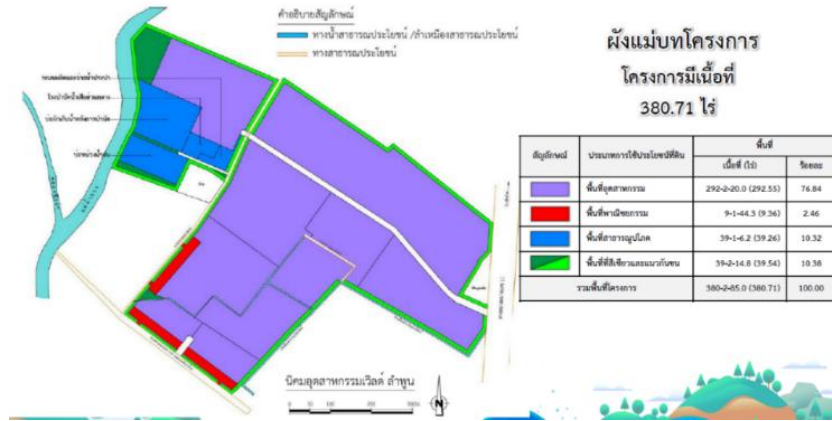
คำอธิบายสัญลักษณ์

ทางน้ำสาธารณประโยชน์ /ลำเหมืองสาธารณประโยชน์

ทางสาธารณประโยชน์

ผังแม่บทโครงการ

โครงการมีเนื้อที่

380.71 ไร่

| สัญลักษณ์ | ประเภทการใช้ประโยชน์ที่ดิน | พื้นที่ เนื้อที่ (ไร่) | ร้อยละ |
|---|---|---|---|
| | พื้นที่อุตสาหกรรม | 292-2-20.0 (292.55) | 76.84 |
| | พื้นที่พาณิชยกรรม | 9-1-44.5 (9.36) | 2.46 |
| | พื้นที่สาธารณูปโภค | 39-1-6.2 (39.26) | 10.32 |
| | พื้นที่สีเขียวและแนวกันชน | 39-2-14.8 (39.54) | 10.38 |
| | รวมพื้นที่โครงการ | 380-2-85.0 (380.71) | 100.00 |

นิคมอุตสาหกรรมเวิลด์ ลำพูน

N

0 50 100 200 300